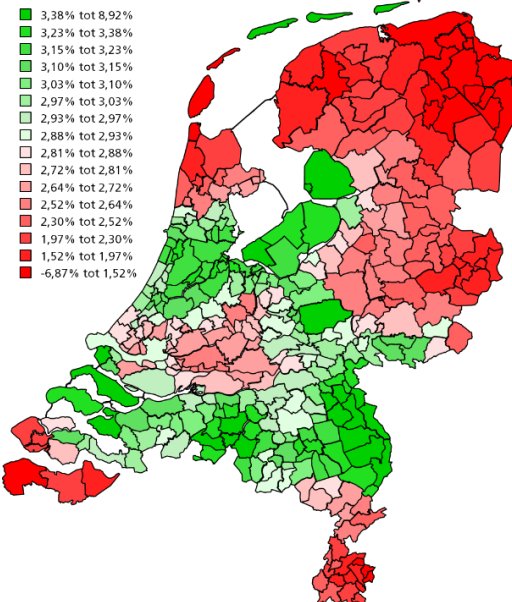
3,38% tot 8,92%
3,23% tot 3,38%
3,15% tot 3,23%
3,10% tot 3,15%
3,03% tot 3,10%
2,97% tot 3,03%
2,93% tot 2,97%
2,88% tot 2,93%
2,81% tot 2,88%
2,72% tot 2,81%
2,64% tot 2,72%
2,52% tot 2,64%
2,30% tot 2,52%
1,97% tot 2,30%
1,52% tot 1,97%
-6,87% tot 1,52%